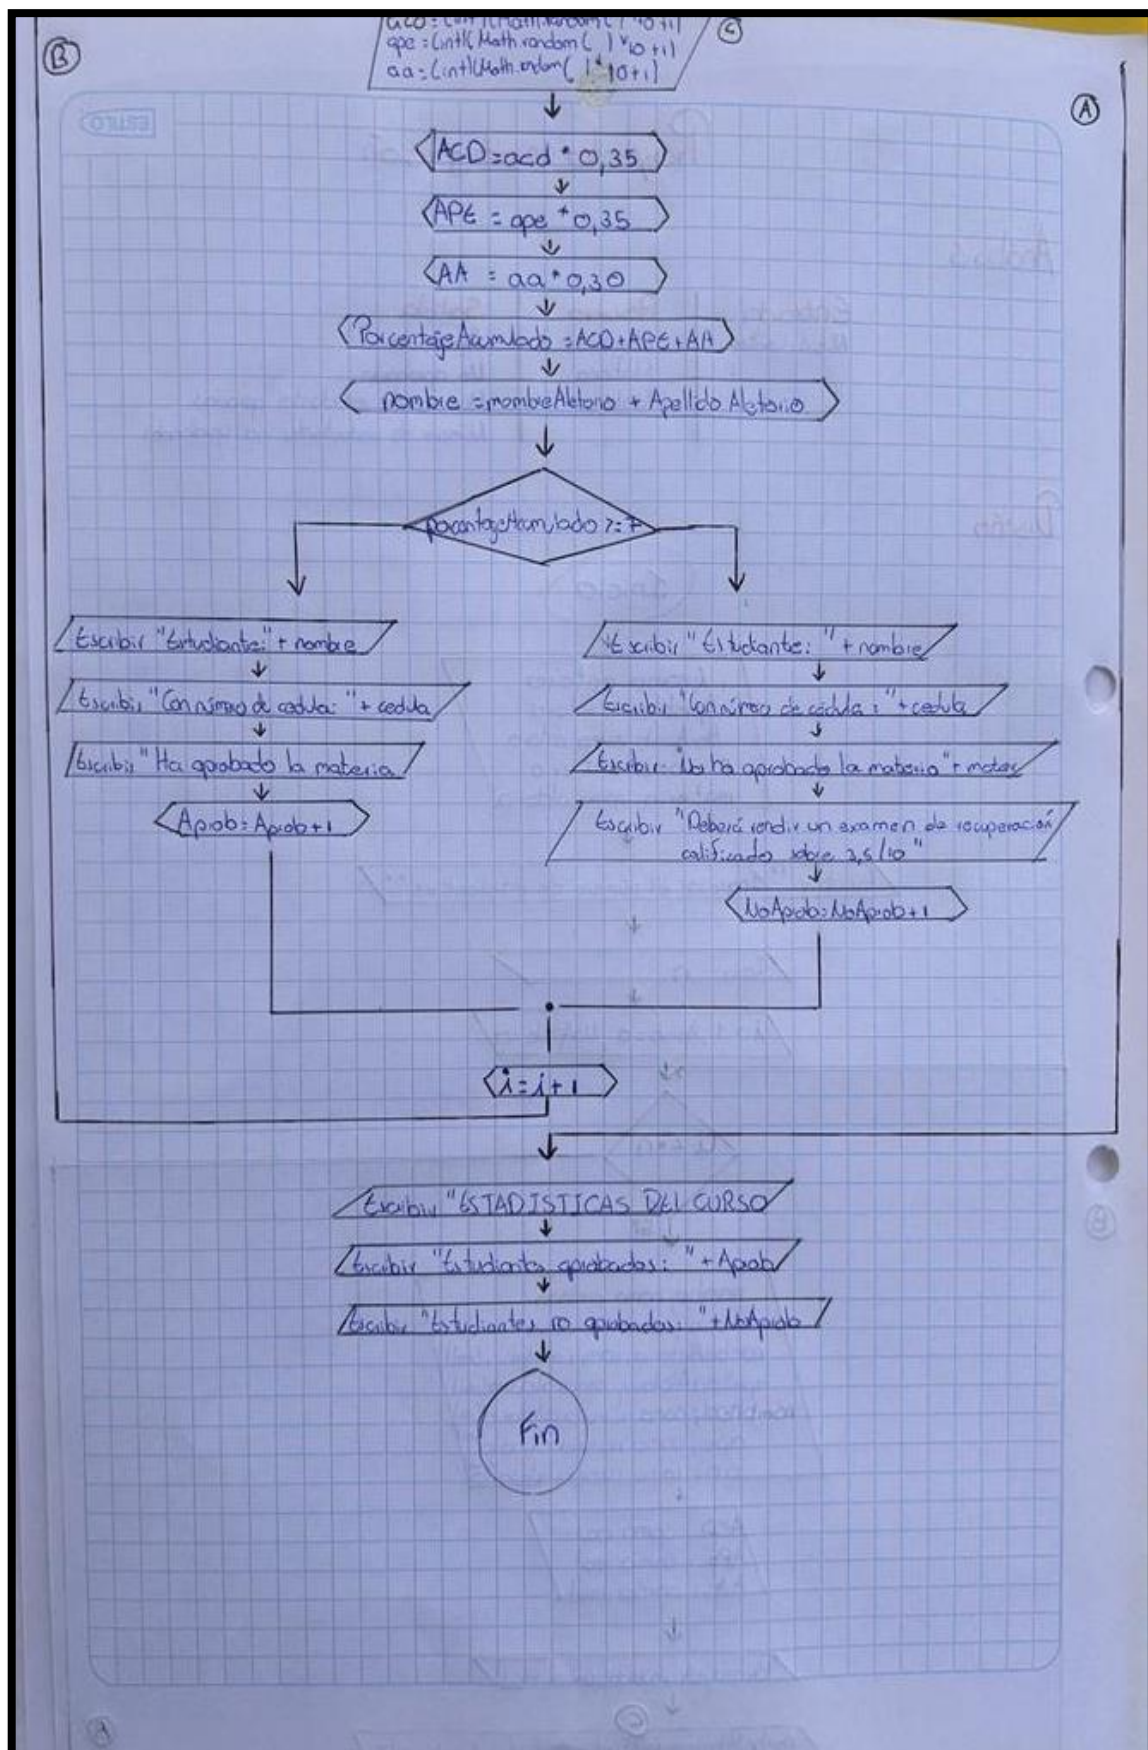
B

acd = (int)(Math.random( )*10+1)
ape = (int)(Math.random( )*10+1)
aa = (int)(Math.random( )*10+1)

C

A

ACD = acd * 0,35

APE = ape * 0,35

AA = aa * 0,30

PorcentajeAcumulado = ACD + APE + AA

nombre = nombreAleatorio + ApellidoAleatorio

porcentajeAcumulado >= 7

Escribir "Estudiante: " + nombre

Escribir "Con número de cédula: " + cedula

Escribir "Ha aprobado la materia"

Apob = Apob + 1

Escribir "Estudiante: " + nombre

Escribir "Con número de cédula: " + cedula

Escribir "No ha aprobado la materia" + materia

Escribir "Deberá rendir un examen de recuperación calificado sobre 2,5/10"

NoApob = NoApob + 1

i = i + 1

Escribir "ESTADISTICAS DEL CURSO"

Escribir "Estudiantes aprobados: " + Apob

Escribir "Estudiantes no aprobados: " + NoApob

Fin